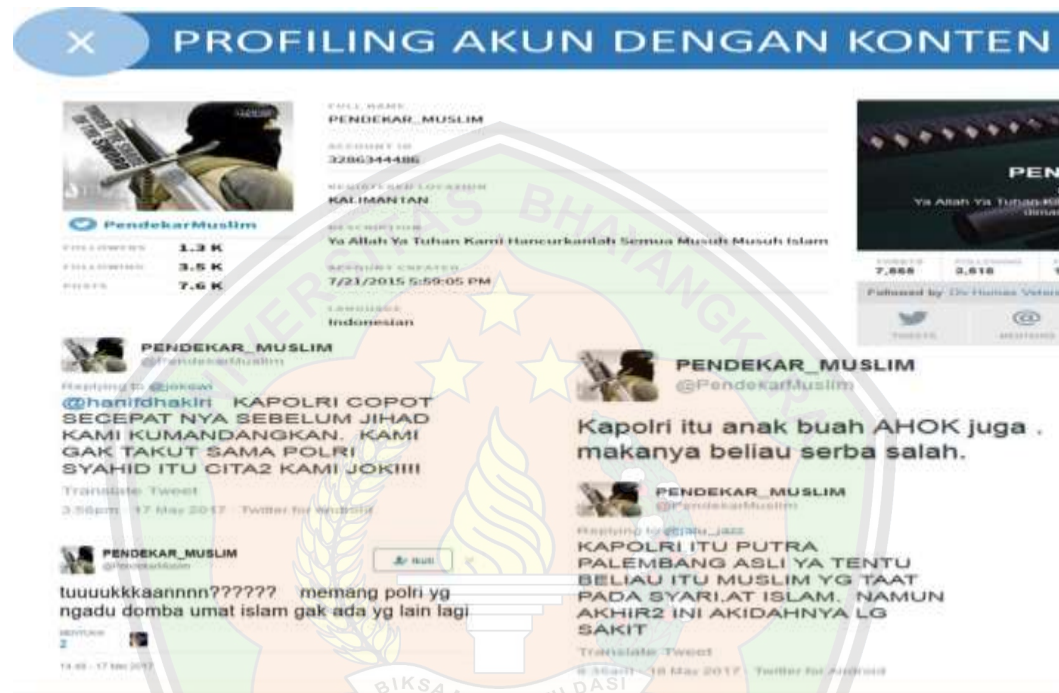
X PROFILING AKUN DENGAN KONTEN

PendekarMuslim
FOLLOWERS 1.3 K
FOLLOWING 3.5 K
POSTS 7.6 K

FULL NAME
PENDEKAR_MUSLIM
ACCOUNT ID
3286344486
REGISTERED LOCATION
KALIMANTAN
DESCRIPTION
Ya Allah Ya Tuhan Kami Hancurkanlah Semua Musuh Musuh Islam
ACCOUNT CREATED
7/21/2015 5:59:05 PM
LANGUAGE
Indonesian

PEN
Ya Allah Ya Tuhan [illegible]
TWEETS 7,668 FOLLOWING 3,618
Followed by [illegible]

PENDEKAR_MUSLIM
@PendekarMuslim
Replying to @jokowi
@hanifdhakiri KAPOLRI COPOT SECEPAT NYA SEBELUM JIHAD KAMI KUMANDANGKAN. KAMI GAK TAKUT SAMA POLRI SYAHID ITU CITA2 KAMI JOKIIII
Translate Tweet
3:56pm · 17 May 2017 · Twitter for Android

PENDEKAR_MUSLIM
@PendekarMuslim
Follow
tuuuukkkaannnn?????? memang polri yg ngadu domba umat islam gak ada yg lain lagi
2
14:49 - 17 Mei 2017

PENDEKAR_MUSLIM
@PendekarMuslim
Kapolri itu anak buah AHOK juga . makanya beliau serba salah.

PENDEKAR_MUSLIM
@PendekarMuslim
Replying to @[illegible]_jazz
KAPOLRI ITU PUTRA PALEMBANG ASLI YA TENTU BELIAU ITU MUSLIM YG TAAT PADA SYARI.AT ISLAM. NAMUN AKHIR2 INI AKIDAHNYA LG SAKIT
Translate Tweet
8:36am · 18 May 2017 · Twitter for Android

UNIVERSITAS BHAYANGKARA